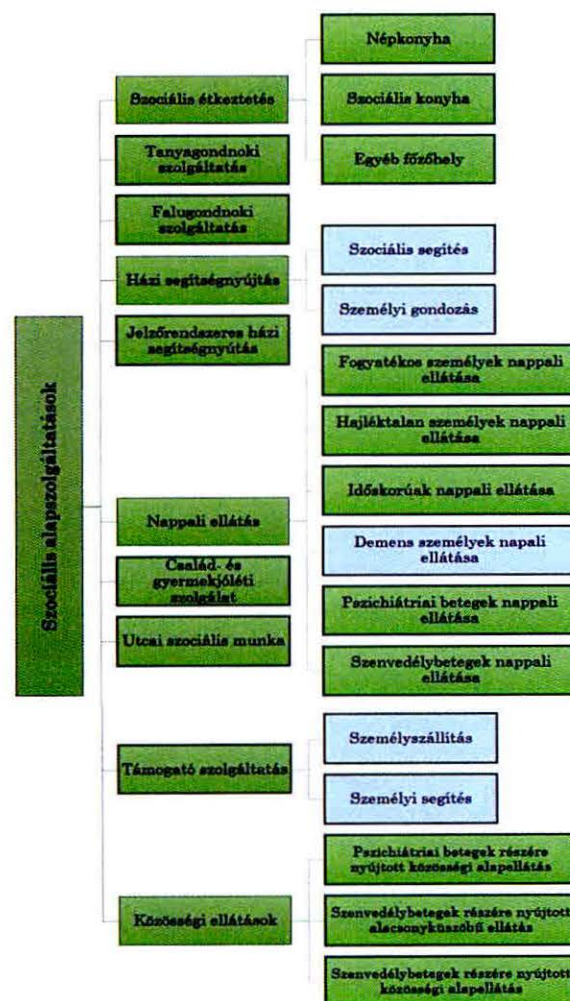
Szociális alapszolgáltatások

Szociális étkeztetés

Népkonyha

Szociális konyha

Egyéb főzőhely

Tanyagondnoki szolgáltatás

Falugondnoki szolgáltatás

Házi segítségnyújtás

Szociális segítés

Személyi gondozás

Jelzőrendszeres házi segítségnyútás

Fogyatékos személyek nappali ellátása

Hajléktalan személyek nappali ellátása

Időskorúak nappali ellátása

Nappali ellátás

Demens személyek napali ellátása

Család- és gyermekjóléti szolgálat

Pszichiátriai betegek nappali ellátása

Utcai szociális munka

Szenvedélybetegek nappali ellátása

Személyszállítás

Támogató szolgáltatás

Személyi segítés

Pszichiátriai betegek részére nyújtott közösségi alapellátás

Közösségi ellátások

Szenvedélybetegek részére nyújtott alacsonyküszöbű ellátás

Szenvedélybetegek részére nyújtott közösségi alapellátás